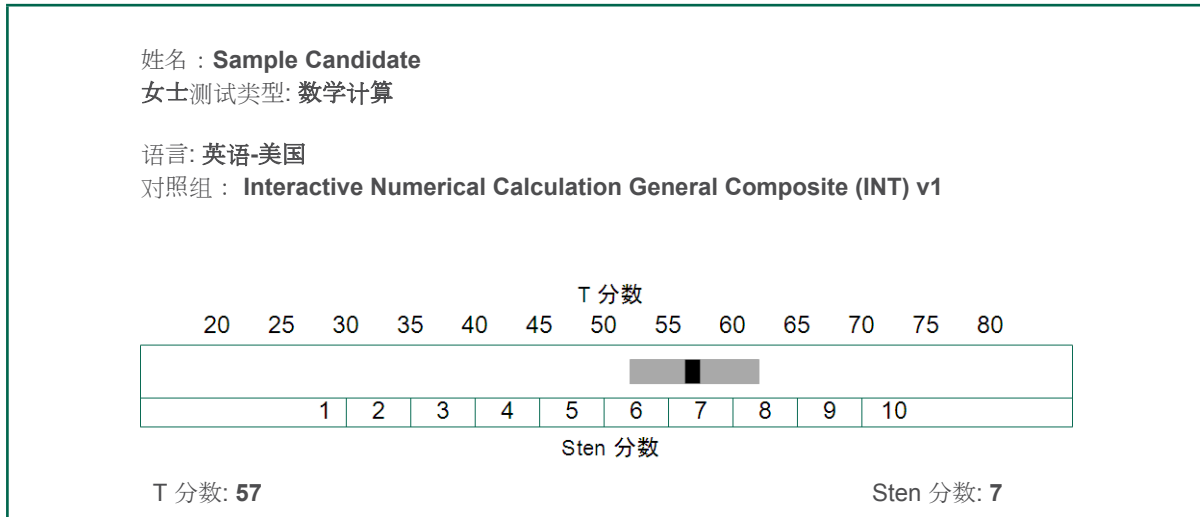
姓名：**Sample Candidate**
女士测试类型: **数学计算**

语言: **英语-美国**
对照组： **Interactive Numerical Calculation General Composite (INT) v1**

T 分数

20 25 30 35 40 45 50 55 60 65 70 75 80

1 2 3 4 5 6 7 8 9 10

Sten 分数

T 分数: **57**

Sten 分数: **7**